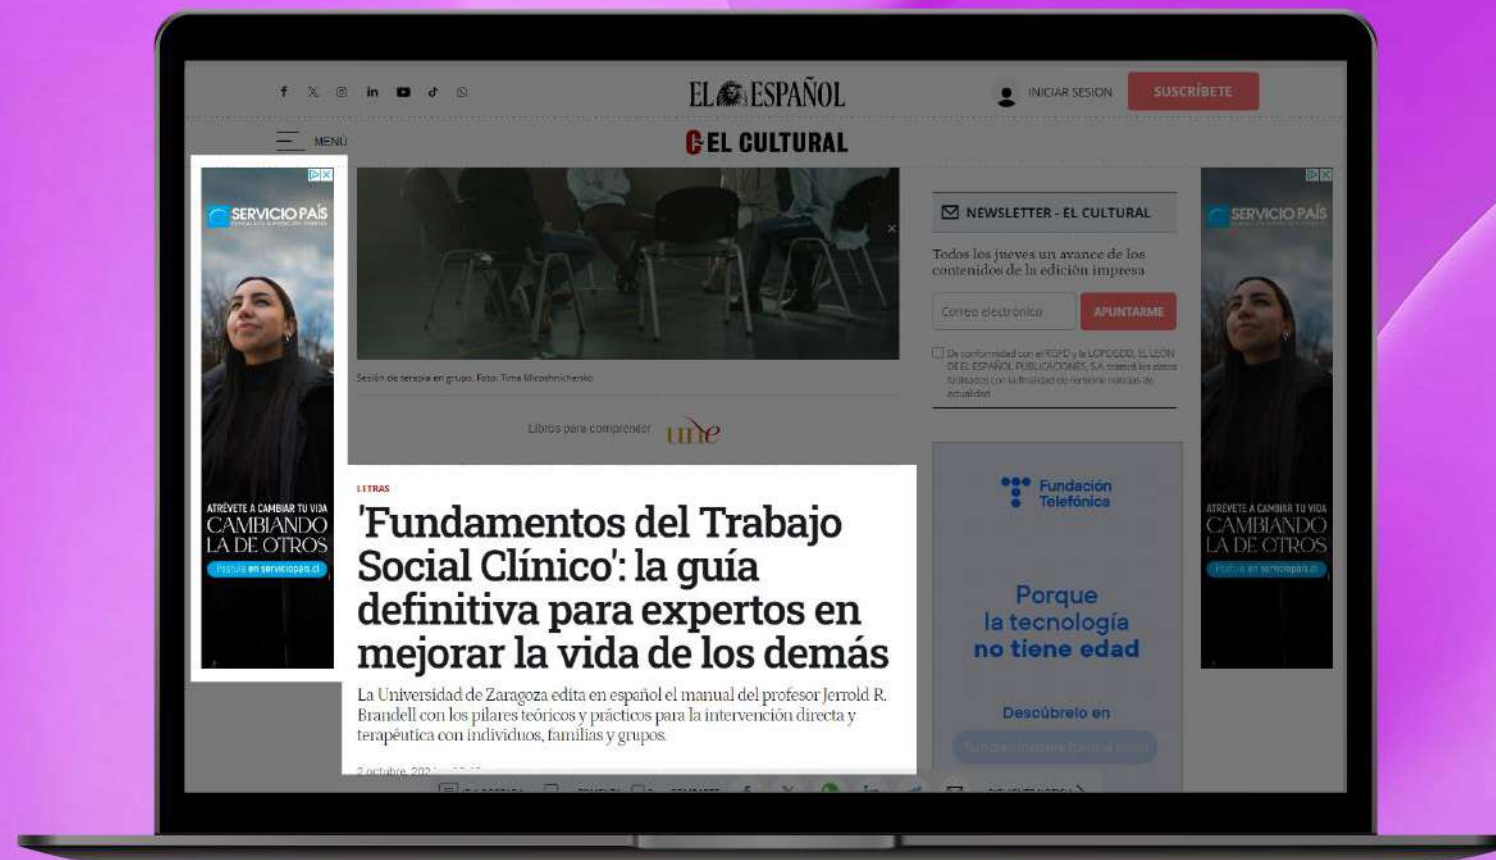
EL ESPAÑOL

INICIAR SESION

SUSCRÍBETE

MENÚ

EL CULTURAL

SERVICIO PAÍS

ATRÉVETE A CAMBIAR TU VIDA
CAMBIANDO LA DE OTROS

Postula en serviciopais.cl

Sesión de terapia en grupo. Foto: Tima Miroshnichenko

Libros para comprender une

LETRAS

'Fundamentos del Trabajo Social Clínico': la guía definitiva para expertos en mejorar la vida de los demás

La Universidad de Zaragoza edita en español el manual del profesor Jerrold R. Brandell con los pilares teóricos y prácticos para la intervención directa y terapéutica con individuos, familias y grupos.

2 octubre, 202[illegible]

NEWSLETTER - EL CULTURAL

Todos los jueves un avance de los contenidos de la edición impresa

Correo electrónico

APUNTARME

De conformidad con el RGPD y la LOPDGDD, EL LEÓN DE EL ESPAÑOL PUBLICACIONES, S.A. tratará los datos facilitados con la finalidad de remitirle noticias de actualidad.

Fundación Telefónica

Porque la tecnología no tiene edad

Descúbrelo en

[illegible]

SERVICIO PAÍS

ATRÉVETE A CAMBIAR TU VIDA
CAMBIANDO LA DE OTROS

Postula en serviciopais.cl